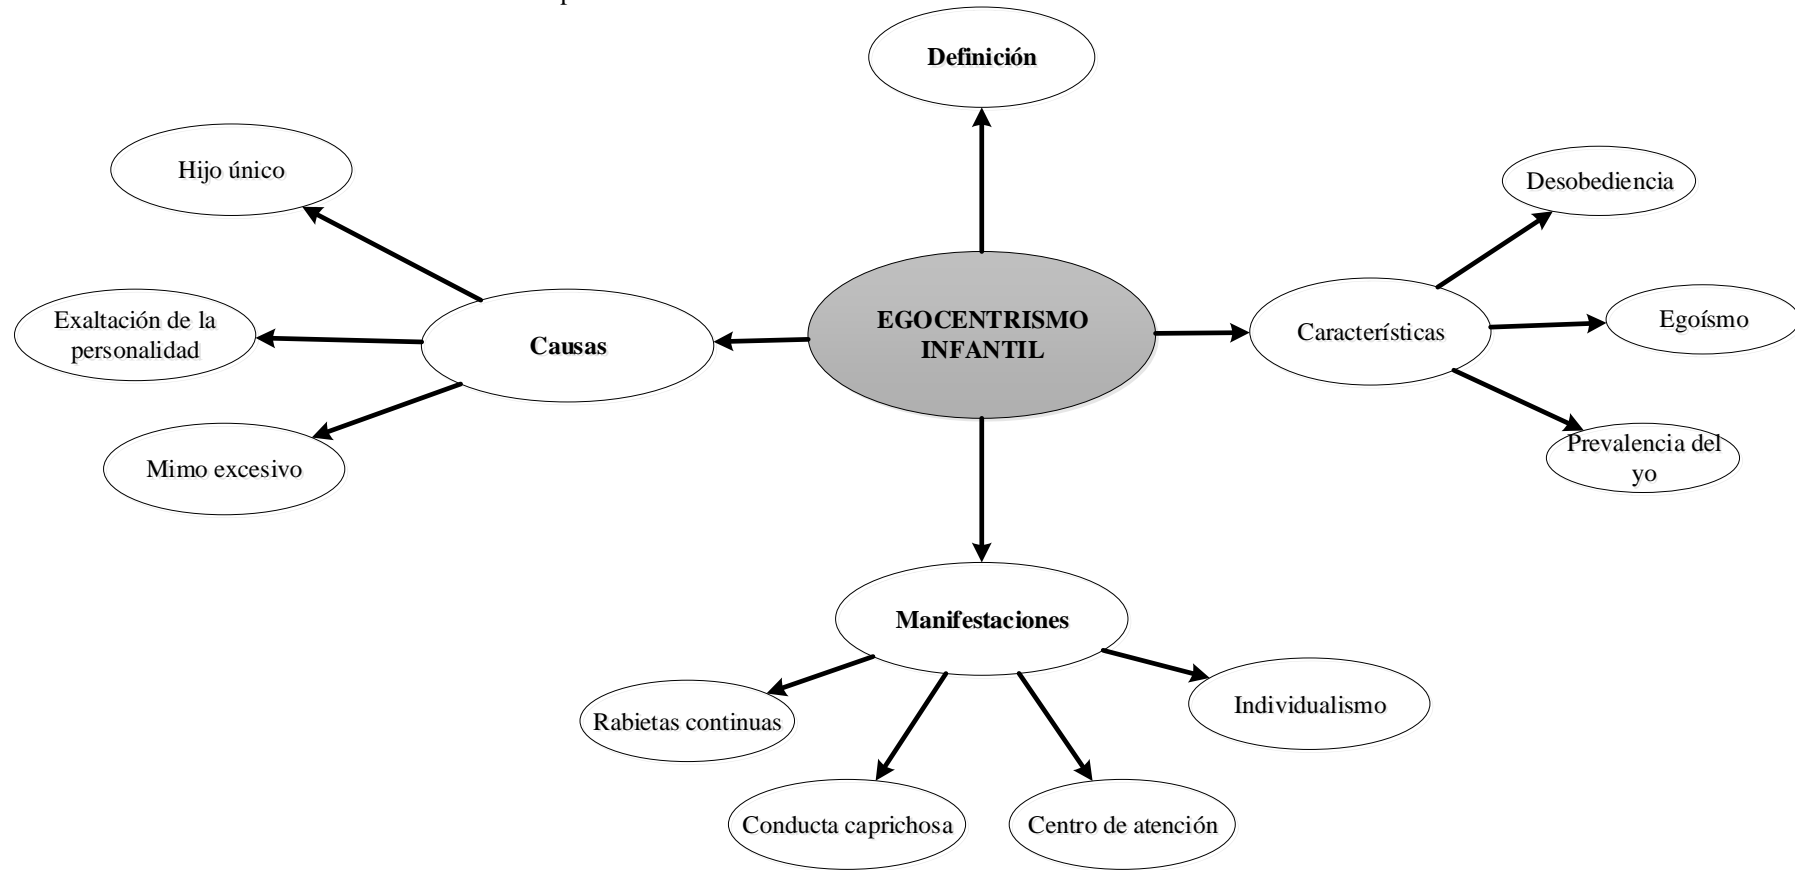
Definición

Hijo único

Desobediencia

Exaltación de la personalidad

Causas

EGOCENTRISMO INFANTIL

Características

Egoísmo

Mimo excesivo

Prevalencia del yo

Manifestaciones

Rabietas continuas

Individualismo

Conducta caprichosa

Centro de atención